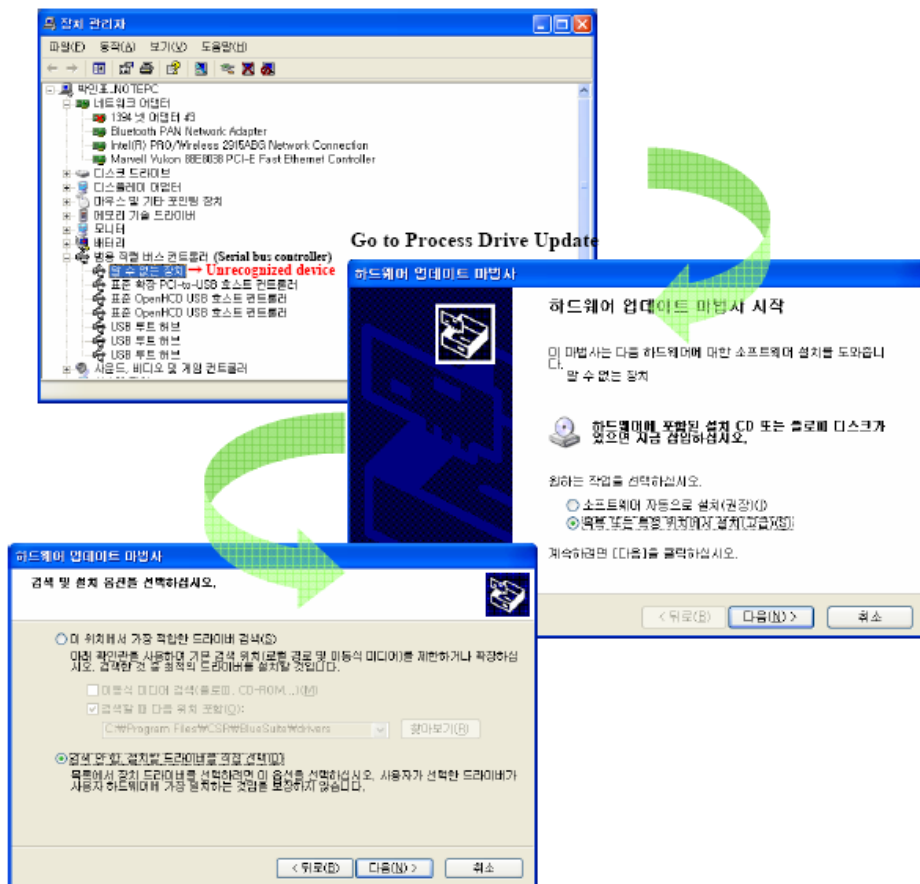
장치 관리자

파일(F) 동작(A) 보기(V) 도움말(H)

박인표_NOTEPC
네트워크 어댑터
1394 넷 어댑터 #3
Bluetooth PAN Network Adapter
Intel(R) PRO/Wireless 2915ABG Network Connection
Marvell Yukon 88E8038 PCI-E Fast Ethernet Controller
디스크 드라이브
디스플레이 어댑터
마우스 및 기타 포인팅 장치
메모리 기술 드라이버
모니터
배터리
범용 직렬 버스 컨트롤러 (Serial bus controller)
알 수 없는 장치 → Unrecognized device
표준 확장 PCI-to-USB 호스트 컨트롤러
표준 OpenHCD USB 호스트 컨트롤러
표준 OpenHCD USB 호스트 컨트롤러
USB 루트 허브
USB 루트 허브
USB 루트 허브
사운드, 비디오 및 게임 컨트롤러

Go to Process Drive Update

하드웨어 업데이트 마법사

하드웨어 업데이트 마법사 시작

이 마법사는 다음 하드웨어에 대한 소프트웨어 설치를 도와줍니다.
알 수 없는 장치

하드웨어에 포함된 설치 CD 또는 플로피 디스크가 있으면 지금 삽입하십시오.

원하는 작업을 선택하십시오.
○ 소프트웨어 자동으로 설치(권장)(I)
◉ 목록 또는 특정 위치에서 설치(고급)(S)

계속하려면 [다음]을 클릭하십시오.

< 뒤로(B) 다음(N) > 취소

하드웨어 업데이트 마법사

검색 및 설치 옵션을 선택하십시오.

○ 이 위치에서 가장 적합한 드라이버 검색(S)
아래 확인란을 사용하여 기본 검색 위치(로컬 경로 및 이동식 미디어)를 제한하거나 확장하십시오. 검색된 것 중 최적의 드라이버를 설치할 것입니다.
□ 이동식 미디어 검색(플로피, CD-ROM...)(M)
☑ 검색할 때 다음 위치 포함(O):
C:\Program Files\CSR\BlueSuite\drivers
찾아보기(R)

◉ 검색 안 함, 설치할 드라이버를 직접 선택(D)
목록에서 장치 드라이버를 선택하려면 이 옵션을 선택하십시오. 사용자가 선택한 드라이버가 사용자 하드웨어에 가장 일치하는 것임을 보장하지 않습니다.

< 뒤로(B) 다음(N) > 취소